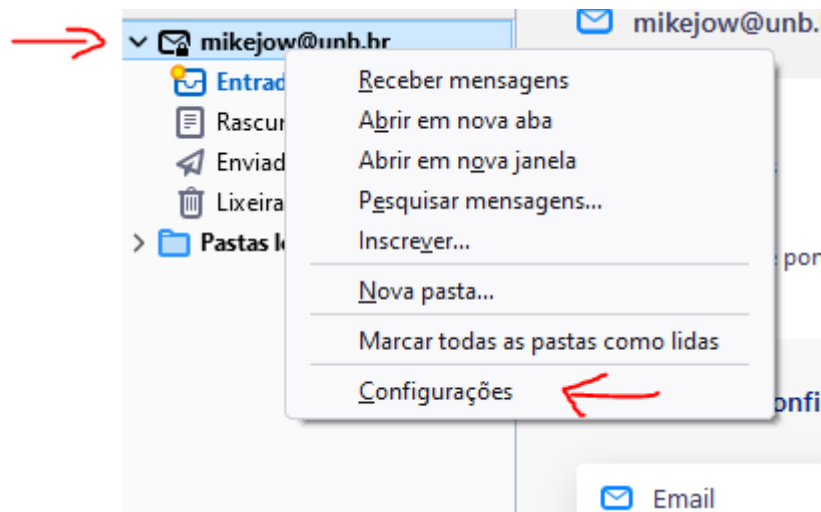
mikejow@unb.br
Entrad
Rascu
Enviad
Lixeira
Pastas l

mikejow@unb.

Receber mensagens
Abrir em nova aba
Abrir em nova janela
Pesquisar mensagens...
Inscrever...
Nova pasta...
Marcar todas as pastas como lidas
Configurações

e por
onfi
Email